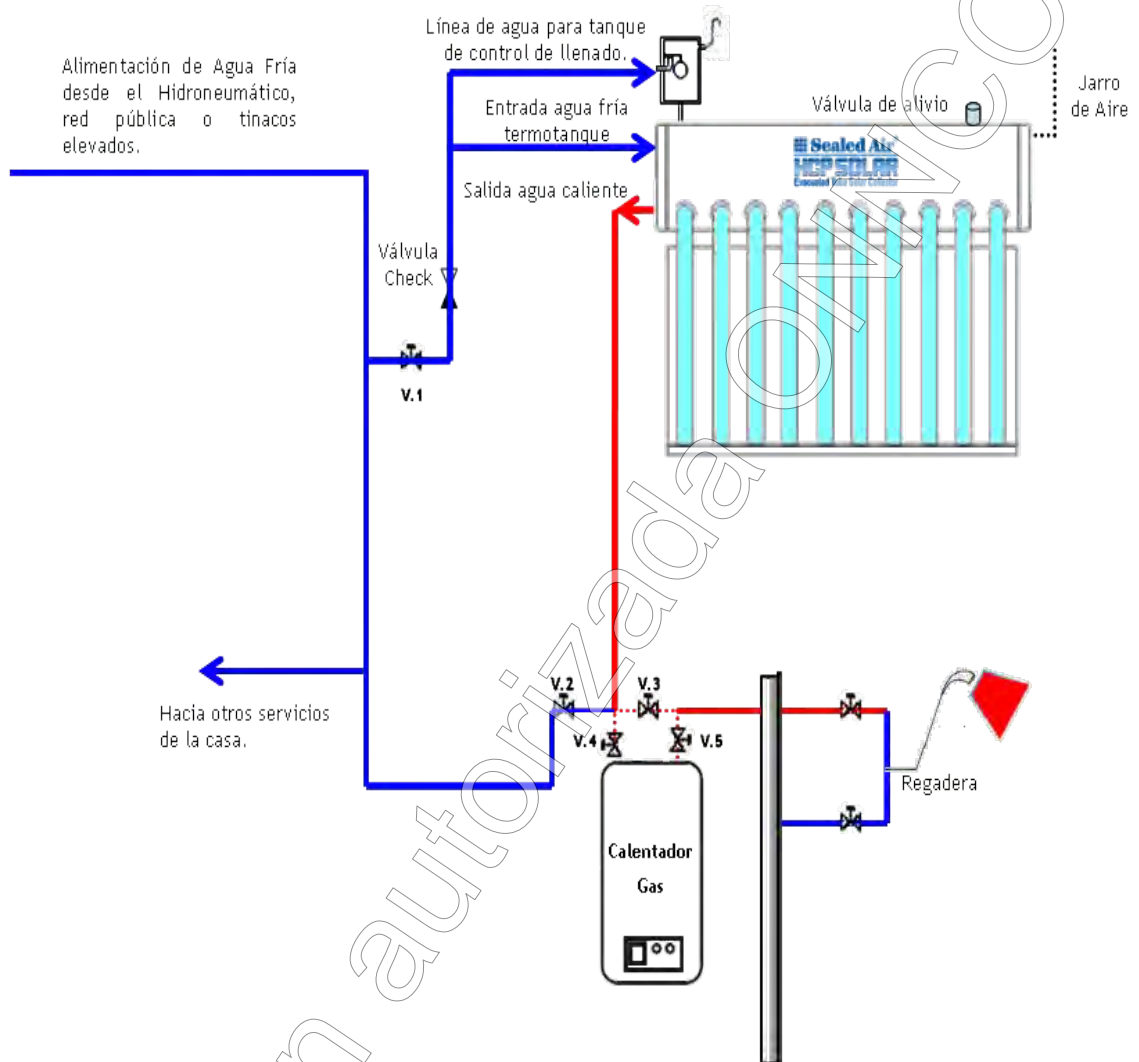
Alimentación de Agua Fría desde el Hidroneumático, red pública o tinacos elevados.

Línea de agua para tanque de control de llenado.

Entrada agua fría termotanque

Salida agua caliente

Válvula de alivio

Jarro de Aire

Sealed Air

HCP SOLAR

Evacuated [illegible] Solar Collector

Válvula Check

V.1

V.2

V.3

V.4

V.5

Hacia otros servicios de la casa.

Calentador Gas

Regadera

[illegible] autorizada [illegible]